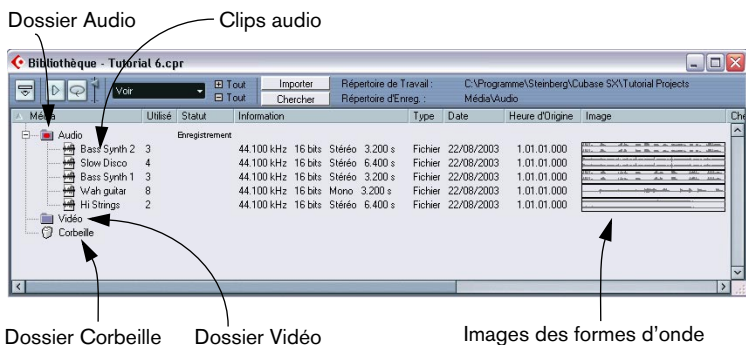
Dossier Audio

Clips audio

Bibliothèque - Tutorial 6.cpr

Voir

⊞ Tout
⊟ Tout

Importer
Chercher

Répertoire de Travail :
Répertoire d'Enreg. :

C:\Programme\Steinberg\Cubase SX\Tutorial Projects
Média\Audio

| Média | Utilisé | Statut | Information | Type | Date | Heure d'Origine | Image | Che |
|---|---|---|---|---|---|---|---|---|
| Audio | | Enregistrement | | | | | | |
| Bass Synth 2 | 3 | | 44.100 kHz 16 bits Stéréo 3.200 s | Fichier | 22/08/2003 | 1.01.01.000 | | |
| Slow Disco | 4 | | 44.100 kHz 16 bits Stéréo 6.400 s | Fichier | 22/08/2003 | 1.01.01.000 | | |
| Bass Synth 1 | 3 | | 44.100 kHz 16 bits Stéréo 3.200 s | Fichier | 22/08/2003 | 1.01.01.000 | | |
| Wah guitar | 8 | | 44.100 kHz 16 bits Mono 3.200 s | Fichier | 22/08/2003 | 1.01.01.000 | | |
| Hi Strings | 2 | | 44.100 kHz 16 bits Stéréo 6.400 s | Fichier | 22/08/2003 | 1.01.01.000 | | |
| Vidéo | | | | | | | | |
| Corbeille | | | | | | | | |

Dossier Corbeille

Dossier Vidéo

Images des formes d'onde